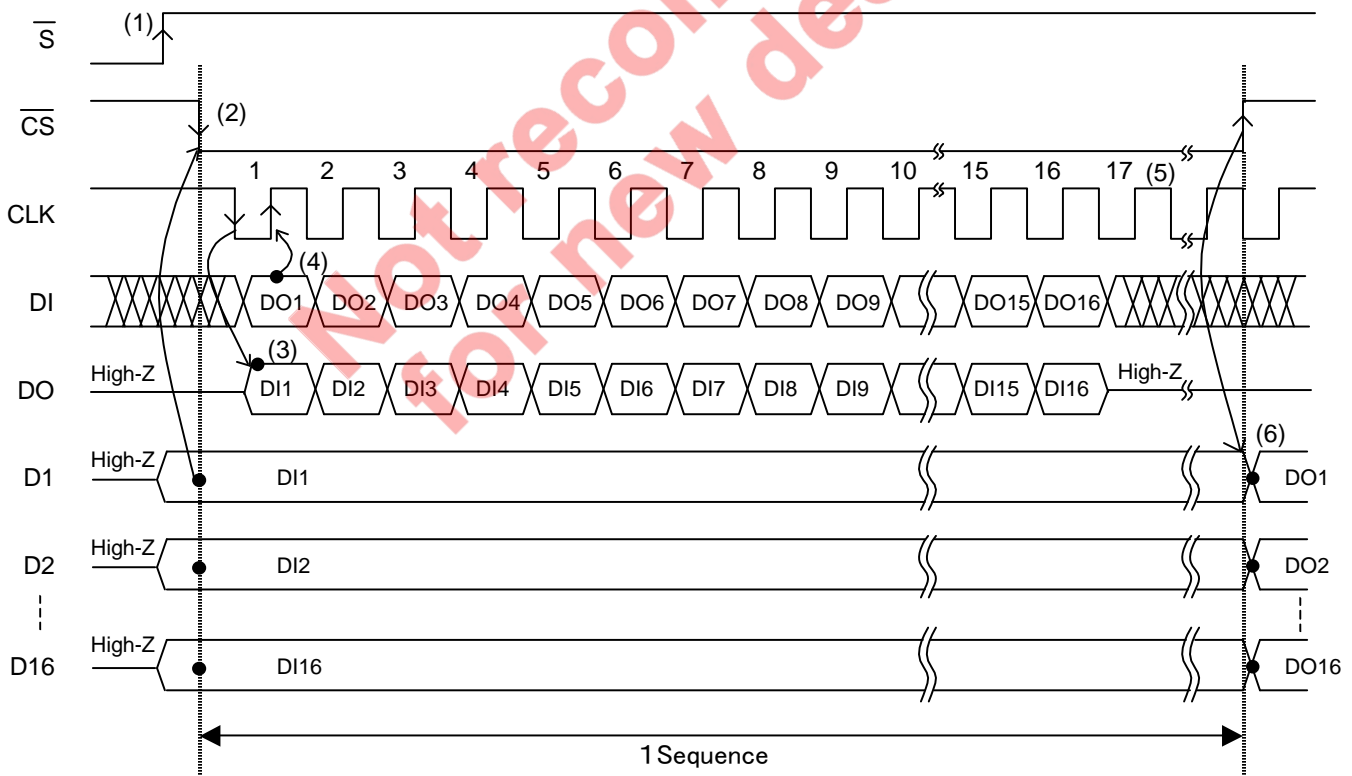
$\overline{S}$
(1)
$\overline{CS}$
(2)
CLK
1 2 3 4 5 6 7 8 9 10 15 16 17 (5)
(4)
DI
DO1 DO2 DO3 DO4 DO5 DO6 DO7 DO8 DO9 DO15 DO16
(3)
DO
High-Z
DI1 DI2 DI3 DI4 DI5 DI6 DI7 DI8 DI9 DI15 DI16
High-Z
(6)
D1
High-Z
DI1
DO1
D2
High-Z
DI2
DO2
D16
High-Z
DI16
DO16
1 Sequence
Not recommended for new design